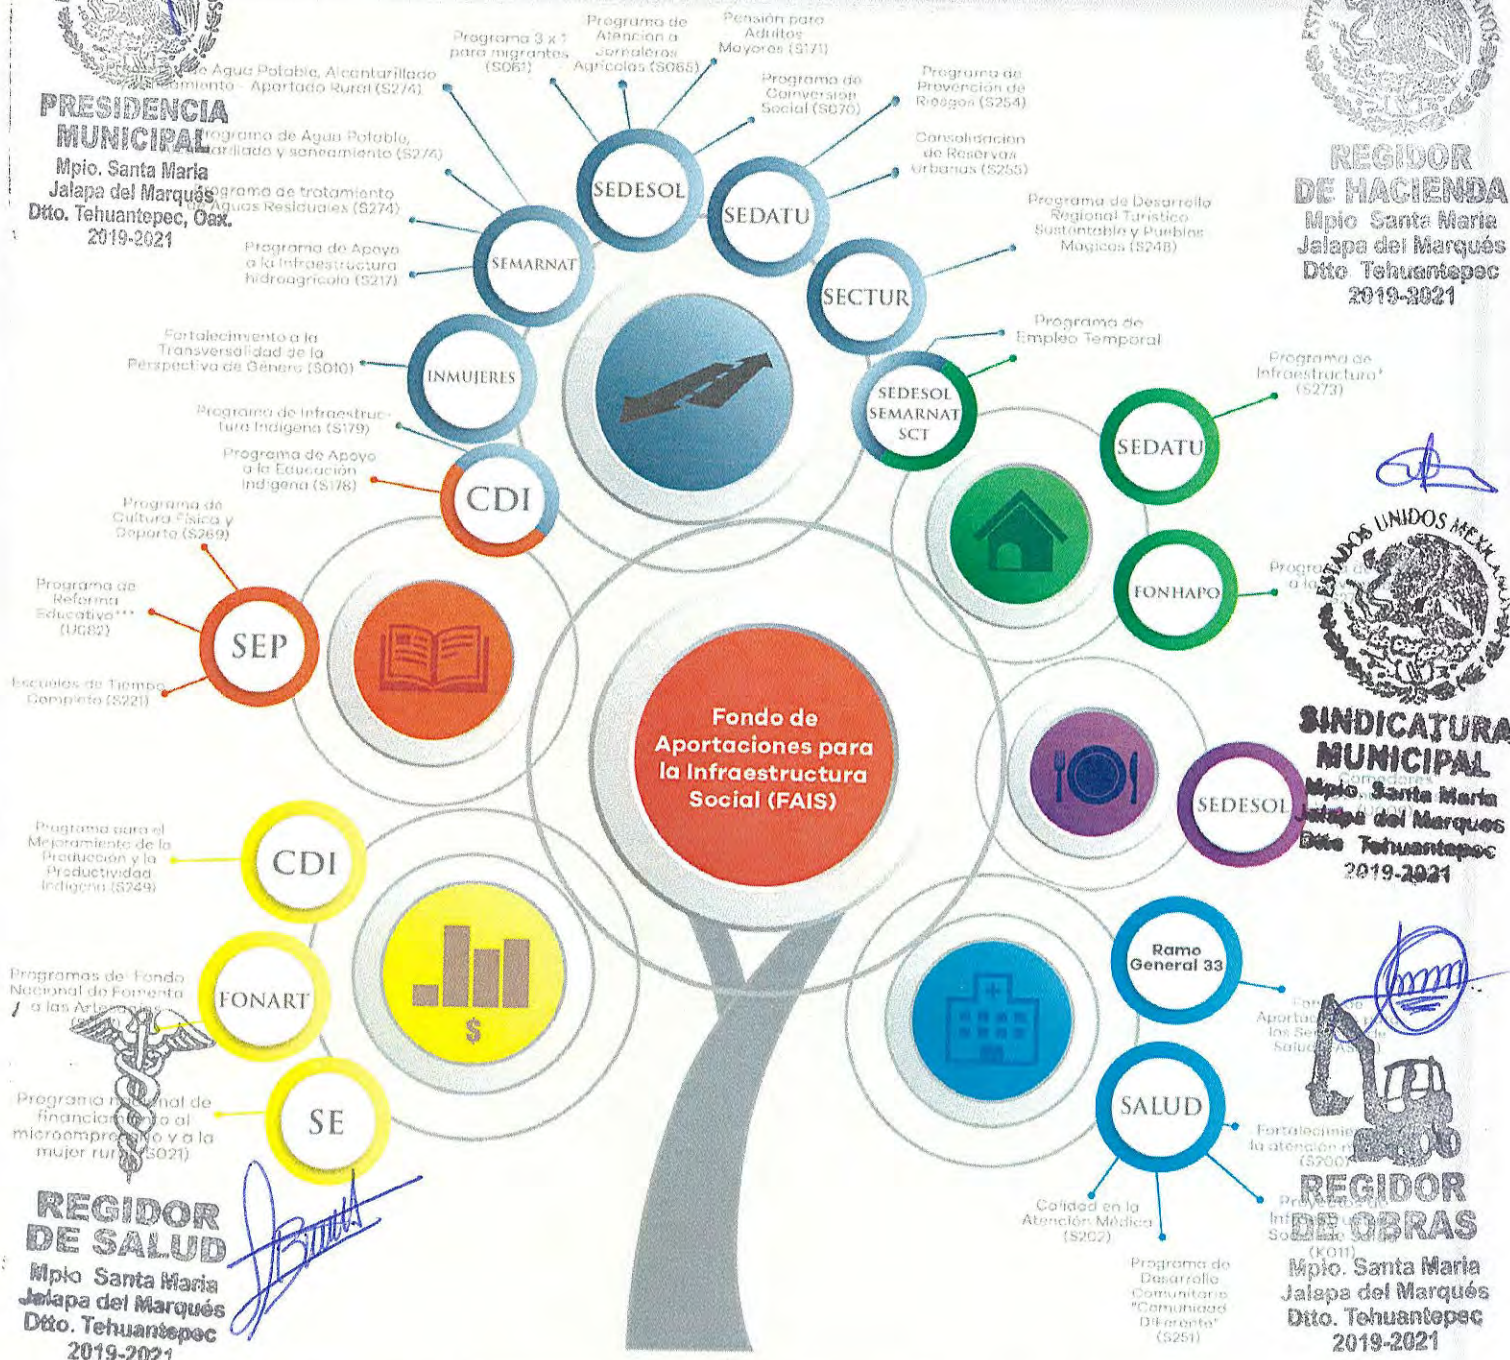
PRESIDENCIA MUNICIPAL
Mpio. Santa Maria Jalapa del Marqués Dtto. Tehuantepec, Oax. 2019-2021

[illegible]de Agua Potable, Alcantarillado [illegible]miento - Apartado Rural (S274)

Programa 3 x 1 para migrantes (S061)

Programa de Atención a Jornaleros Agrícolas (S065)

Pensión para Adultos Mayores (S171)

Programa de Conversión Social (S070)

Programa de Prevención de Riesgos (S254)

Consolidación de Reservas Urbanas (S255)

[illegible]rograma de Agua Potable, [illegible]arillado y saneamiento (S274)

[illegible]ograma de tratamiento de Aguas Residuales (S274)

Programa de Apoyo a la Infraestructura hidroagrícola (S217)

Programa de Desarrollo Regional Turístico Sustentable y Pueblos Mágicos (S248)

Programa de Empleo Temporal

Fortalecimiento a la Transversalidad de la Perspectiva de Género (S010)

Programa de Infraestructura Indígena (S179)

Programa de Apoyo a la Educación Indígena (S178)

Programa de Infraestructura* (S273)

Programa de Cultura Física y Deporte (S269)

SEDESOL
SEDATU
SEMARNAT
SECTUR
INMUJERES
SEDESOL SEMARNAT SCT
CDI
SEDATU
FONHAPO

Progra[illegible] a la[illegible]

Programa de Reforma Educativo*** (U082)

SEP

Escuelas de Tiempo Completo (S221)

Fondo de Aportaciones para la Infraestructura Social (FAIS)

SEDESOL

Comedores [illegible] (U009)

Programa para el Mejoramiento de la Producción y la Productividad Indígena (S249)

CDI

Programas de Fondo Nacional de Fomento a las Arte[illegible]

FONART

Ramo General 33

For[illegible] Aportac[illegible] los Se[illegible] Salud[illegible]

Programa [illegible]nal de financiam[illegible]o al microempre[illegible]o y a la mujer rur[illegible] (S021)

SE

SALUD

Fortalecimie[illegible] la atención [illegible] (S200)

Calidad en la Atención Médica (S202)

Programa de Desarrollo Comunitario "Comunidad Diferente" (S251)

Pre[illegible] Inf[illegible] So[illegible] (K011)

REGIDOR DE HACIENDA
Mpio Santa Maria Jalapa del Marqués Dtto Tehuantepec 2019-2021

ESTADOS UNIDOS MEXICANOS
SINDICATURA MUNICIPAL
Mpio. Santa Maria Jalapa del Marques Dtto Tehuantepec 2019-2021

REGIDOR DE SALUD
Mpio Santa Maria Jalapa del Marqués Dtto. Tehuantepec 2019-2021

REGIDOR DE OBRAS
Mpio. Santa Maria Jalapa del Marqués Dtto. Tehuantepec 2019-2021